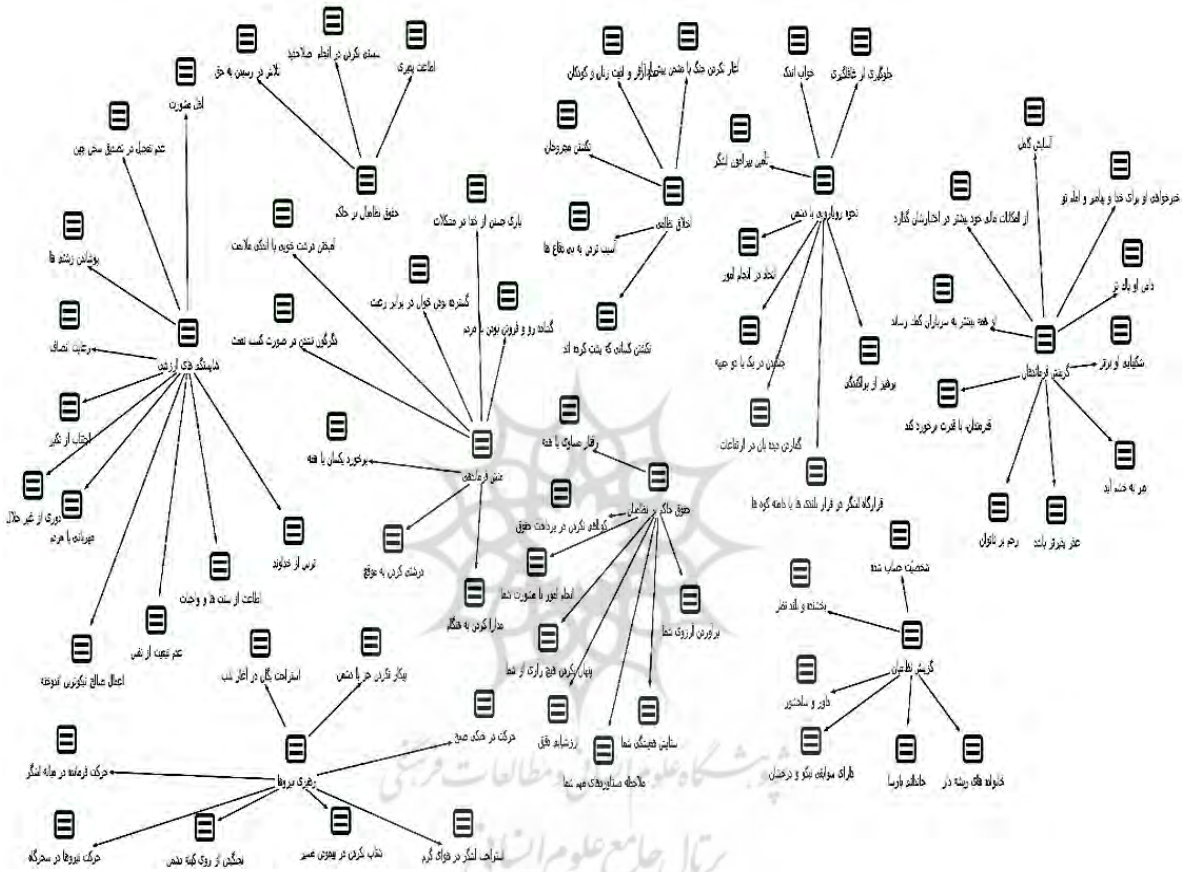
اهل مشورت
ملازم در رسیدن به حق
مستحکم کردن در انجام صلاحدید
اطاعت پذیری
حقوق متقابل بر حاکم
عدم تعجیل در تصدیق سخن چین
پوشاندن زشتی ها
رعایت انصاف
شایستگی های ارزشی
اجتناب از تکبر
دوری از غیر حلال
مهربانی با مردم
اطاعت از سنت ها و وحدت
ترس از خداوند
عدم تبعیت از نفس
اعمال صالح نیکوترین اندوخته
فیض فرصت خوبی با اندک ملامت
بازی جستن از خدا در مشکلات
گشاده رو و فروتن بودن با مردم
گسترده بودن خوان در برابر رعیت
نگرفتن منتی در صورت کسب نعمت
برخورد یکسان با همه
منش فرماندهی
درشتی کردن به موقع
مدارا کردن به هنگام
نثار کردن جنگ با دشمن به خاطر آزار و اذیت زنان و کودکان
نکشتن مجروحان
اخلاق نظامی
آسیب نرسی به منافع ها
نکشتن کسانی که پشت کرده اند
رفتار مساوی با همه
حقوق حاکم بر نظامیان
کوتاهی نکردن در پرداخت حقوق
انجام امور با مشورت شما
پنهان نکردن هیچ رازی از شما
برآوردن آرزوی شما
زیاد کردن حقوق
ستایش همیشگی شما
ملاحظه دقیق سختی های مهم شما
جلوگیری از غافلگیری
خواب اندک
گشتی پیرامون لشکر
نحوه رویارویی با دشمن
تعجیل در انجام امور
جنگیدن در یک یا دو جبهه
برحذر از پراکندگی
گماردن دیده بان در ارتفاعات
قرارگاه لشکر در فراز بلندی ها یا دامنه کوه ها
آسایش کمی
خیرخواهی او برای خدا و پیامبر و امام تو
از امکانات مالی خود بیشتر در اختیارشان گذارد
دامن او پاک تر
از همه بیشتر به سربازان کمک رساند
شکیبایی او برتر
گزینش فرماندهان
فرماندهی با قدرت برخورد کند
دیر به خشم آید
عذر پذیرتر باشد
رحم بر ناتوان
شخصیت حساب شده
بخشنده و بلند نظر
گزینش نظامیان
دلاور و سلحشور
دارای سوابق نیکو و درخشان
خاندان پارسا
خانواده های ریشه دار
پیکار نکردن جز با دشمن
استراحت گاه در آغاز شب
حرکت در هنگام صبح
رهبری نیروها
حرکت فرمانده در میانه لشکر
حرکت نیروها در سحرگاه
نگهبان از روی کینه دشمن
شتاب نکردن در پیمودن مسیر
استراحت لشکر در هوای گرم
پژوهشگاه علوم انسانی و مطالعات فرهنگی
پرتال جامع علوم انسانی